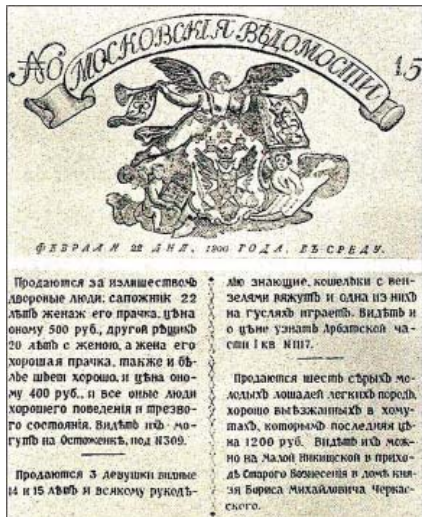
№ МОСКОВСКІЯ ВѢДОМОСТИ 15

ФЕВРАЛЯ 22 ДНЯ. 1800 ГОДА. ВЪ СРЕДУ.

Продаются за излишествомъ дворовые люди: сапожникъ 22 лѣтъ женатъ его прачка, цѣна оному 500 руб., другой рѣзникъ 20 лѣтъ с женою, а жена его хорошая прачка, также и бѣлье шьетъ хорошо, и цѣна оному 400 руб., и все оные люди хорошего поведенія и трезвого состоянія. Видѣть ихъ могутъ на Остоженкѣ, под N309.

Продаются 3 девушки видные 14 и 15 лѣтъ и всякому рукодѣлію знающие, кошельки с вензелями вяжутъ и одна из нихъ на гусляхъ играетъ. Видѣть и о цѣне узнать Арбатской части 1 кв N117.

Продаются шесть сѣрыхъ молодыхъ лошадей легкихъ породъ, хорошо выѣзжанныхъ в хомутахъ, которымъ последняя цѣна 1200 руб. Видѣть ихъ можно на Малой Никитской в приходѣ Старого Вознесенія в домѣ князя Бориса Михайловича Черкасского.